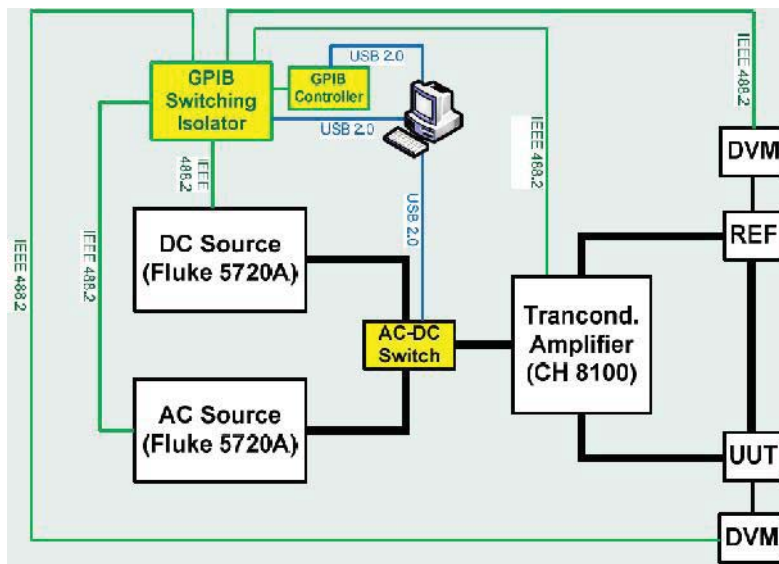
GPIB Switching Isolator

GPIB Controller

USB 2.0

USB 2.0

IEEE 488.2

IEEE 488.2

DVM

IEEE 488.2

USB 2.0

IEEE 488.2

IEEE 488.2

DC Source (Fluke 5720A)

REF

AC-DC Switch

Trancond. Amplifier (CH 8100)

AC Source (Fluke 5720A)

UUT

DVM